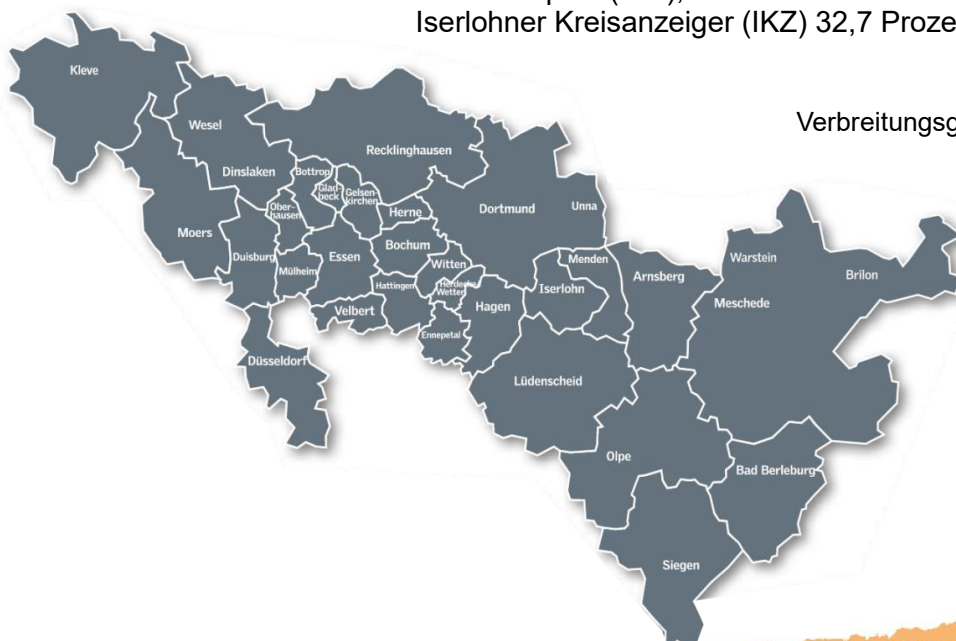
Iserlohner Kreisanzeiger (IKZ) 32,7 Proze

Verbreitungsg

Kleve
Wesel
Dinslaken
Bottrop
Gladbeck
Gelsenkirchen
Recklinghausen
Oberhausen
Moers
Herne
Dortmund
Unna
Duisburg
Mülheim
Essen
Bochum
Witten
Hattingen
Herdecke Wetter
Menden
Iserlohn
Arnsberg
Warstein
Brilon
Meschede
Velbert
Ennepetal
Hagen
Düsseldorf
Lüdenscheid
Olpe
Bad Berleburg
Siegen